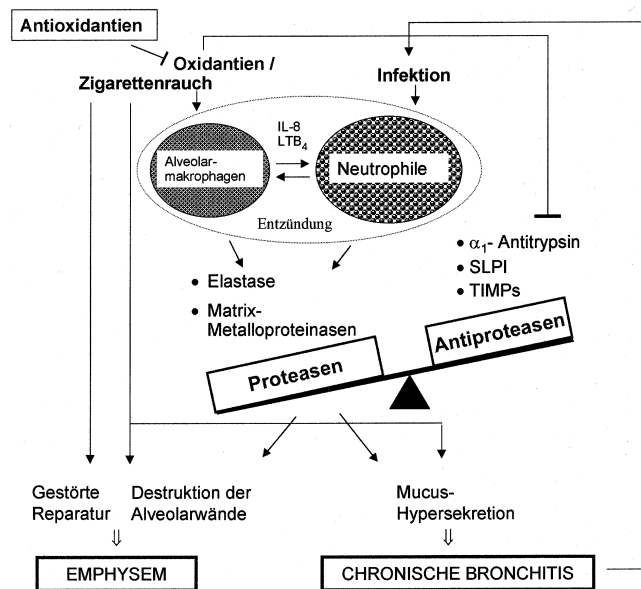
Antioxidantien

Oxidantien / Zigarettenrauch

Infektion

IL-8
$LTB_4$

Alveolarmakrophagen

Neutrophile

Entzündung

• $\alpha_1$- Antitrypsin
• SLPI
• TIMPs

• Elastase
• Matrix-Metalloproteinasen

Antiproteasen

Proteasen

Gestörte Reparatur

Destruktion der Alveolarwände

Mucus-Hypersekretion

⇓

⇓

EMPHYSEM

CHRONISCHE BRONCHITIS